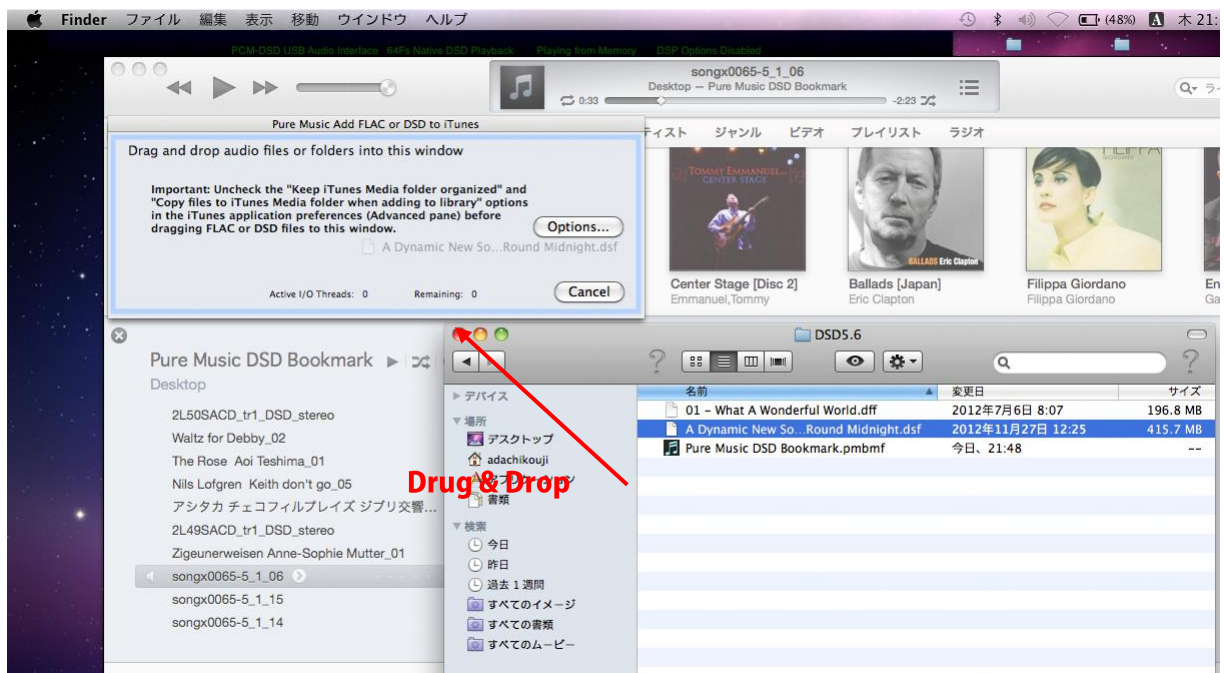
Finder ファイル 編集 表示 移動 ウインドウ ヘルプ (48%) 木 21:

PCM-DSD USB Audio Interface 64Fs Native DSD Playback Playing from Memory DSP Options Disabled

songx0065-5_1_06
Desktop — Pure Music DSD Bookmark
0:33 -2:23

Pure Music Add FLAC or DSD to iTunes

Drag and drop audio files or folders into this window

Important: Uncheck the "Keep iTunes Media folder organized" and "Copy files to iTunes Media folder when adding to library" options in the iTunes application preferences (Advanced pane) before dragging FLAC or DSD files to this window.

Options...

A Dynamic New So...Round Midnight.dsf

Active I/O Threads: 0 Remaining: 0

Cancel

ティスト ジャンル ビデオ プレイリスト ラジオ

TOMMY EMMANUEL CENTER STAGE

BALLADS Eric Clapton

Center Stage [Disc 2]
Emmanuel,Tommy

Ballads [Japan]
Eric Clapton

Filippa Giordano
Filippa Giordano

En
Ga

Pure Music DSD Bookmark
Desktop

2L50SACD_tr1_DSD_stereo
Waltz for Debby_02
The Rose Aoi Teshima_01
Nils Lofgren Keith don't go_05
アシタカ チェコフィルプレイズ ジブリ交響...
2L49SACD_tr1_DSD_stereo
Zigeunerweisen Anne-Sophie Mutter_01
songx0065-5_1_06
songx0065-5_1_15
songx0065-5_1_14

DSD5.6

デバイス
場所
デスクトップ
adachikouji
書類
検索
今日
昨日
過去 1 週間
すべてのイメージ
すべての書類
すべてのムービー

Drug & Drop

| 名前 | 変更日 | サイズ |
|---|---|---|
| 01 - What A Wonderful World.dff | 2012年7月6日 8:07 | 196.8 MB |
| A Dynamic New So...Round Midnight.dsf | 2012年11月27日 12:25 | 415.7 MB |
| Pure Music DSD Bookmark.pmbmf | 今日、21:48 | -- |